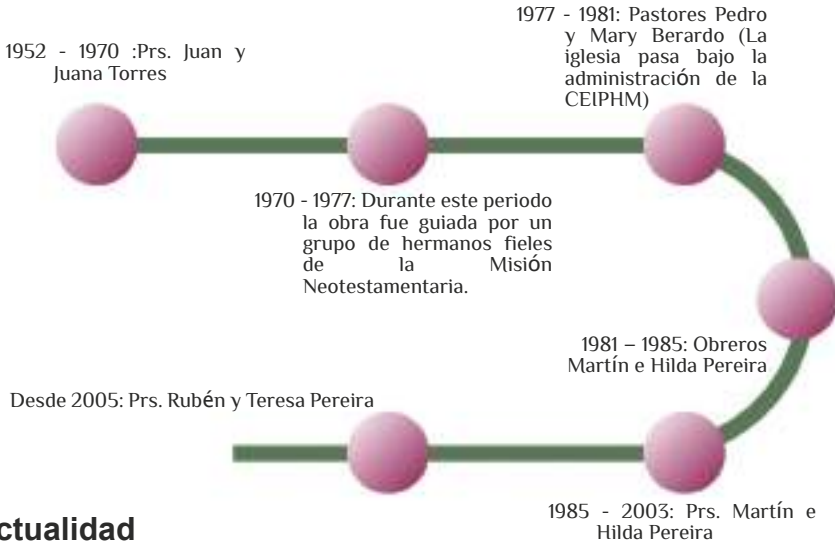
1952 - 1970 :Prs. Juan y Juana Torres

1977 - 1981: Pastores Pedro y Mary Berardo (La iglesia pasa bajo la administración de la CEIPHM)

1970 - 1977: Durante este periodo la obra fue guiada por un grupo de hermanos fieles de la Misión Neotestamentaria.

1981 – 1985: Obreros Martín e Hilda Pereira

Desde 2005: Prs. Rubén y Teresa Pereira

ctualidad

1985 - 2003: Prs. Martín e Hilda Pereira